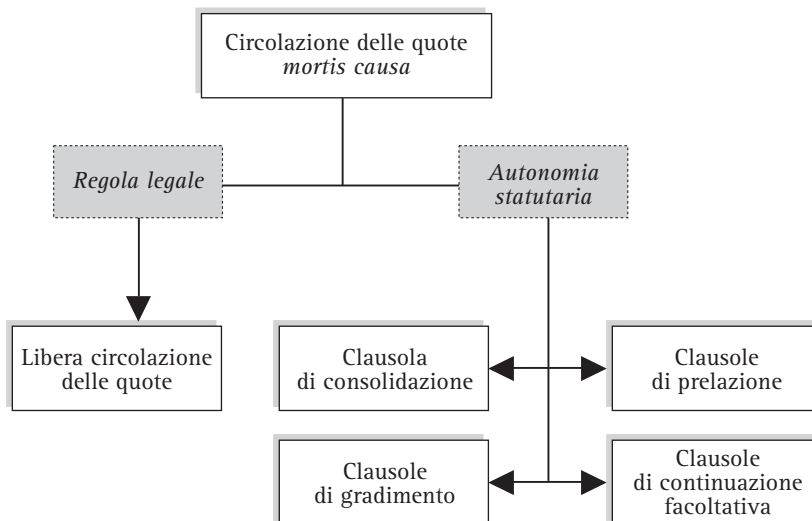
Circolazione delle quote *mortis causa*

*Regola legale*

*Autonomia statutaria*

Libera circolazione delle quote

Clausola di consolidazione

Clausole di prelazione

Clausole di gradimento

Clausole di continuazione facoltativa